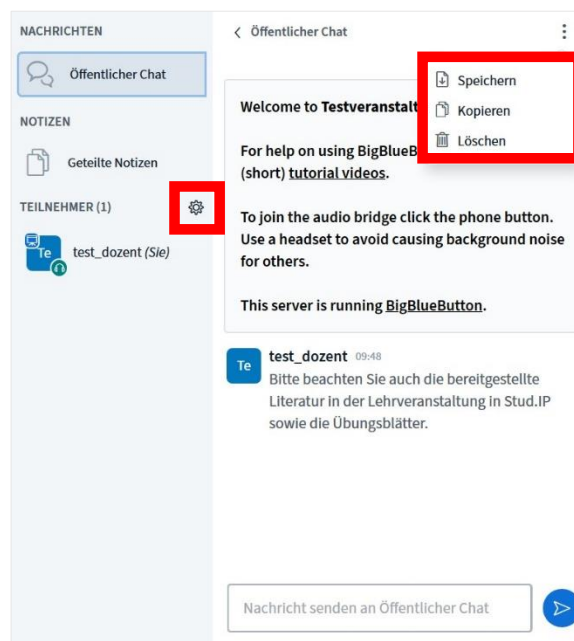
NACHRICHTEN

Öffentlicher Chat

NOTIZEN

Geteilte Notizen

TEILNEHMER (1)

Te test_dozent (Sie)

< Öffentlicher Chat

Speichern
Kopieren
Löschen

Welcome to Testveranstalt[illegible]

For help on using BigBlueB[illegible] (short) tutorial videos.

To join the audio bridge click the phone button. Use a headset to avoid causing background noise for others.

This server is running BigBlueButton.

Te test_dozent 09:48
Bitte beachten Sie auch die bereitgestellte Literatur in der Lehrveranstaltung in Stud.IP sowie die Übungsblätter.

Nachricht senden an Öffentlicher Chat